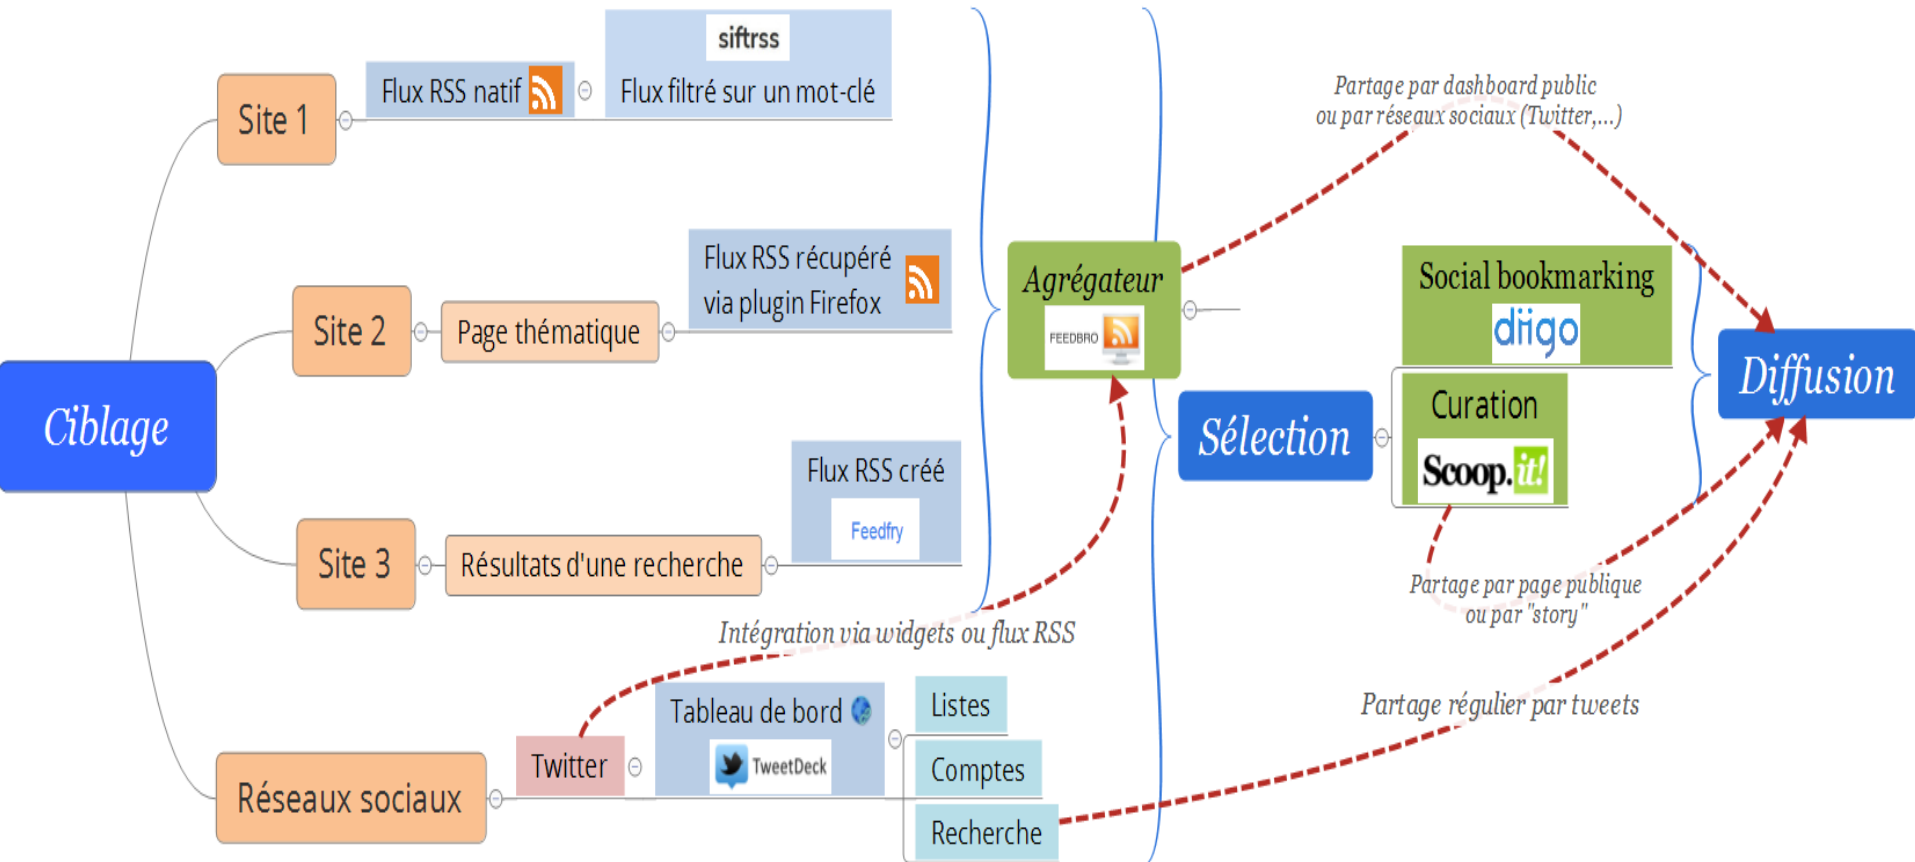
Ciblage

Site 1

Flux RSS natif

siftrss

Flux filtré sur un mot-clé

Site 2

Page thématique

Flux RSS récupéré via plugin Firefox

Site 3

Résultats d'une recherche

Flux RSS créé

Feedfry

Réseaux sociaux

Twitter

Tableau de bord

TweetDeck

Listes

Comptes

Recherche

Intégration via widgets ou flux RSS

Agrégateur

FEEDBRO

Partage par dashboard public ou par réseaux sociaux (Twitter,...)

Sélection

Social bookmarking

diigo

Curation

Scoop.it!

Partage par page publique ou par "story"

Partage régulier par tweets

Diffusion